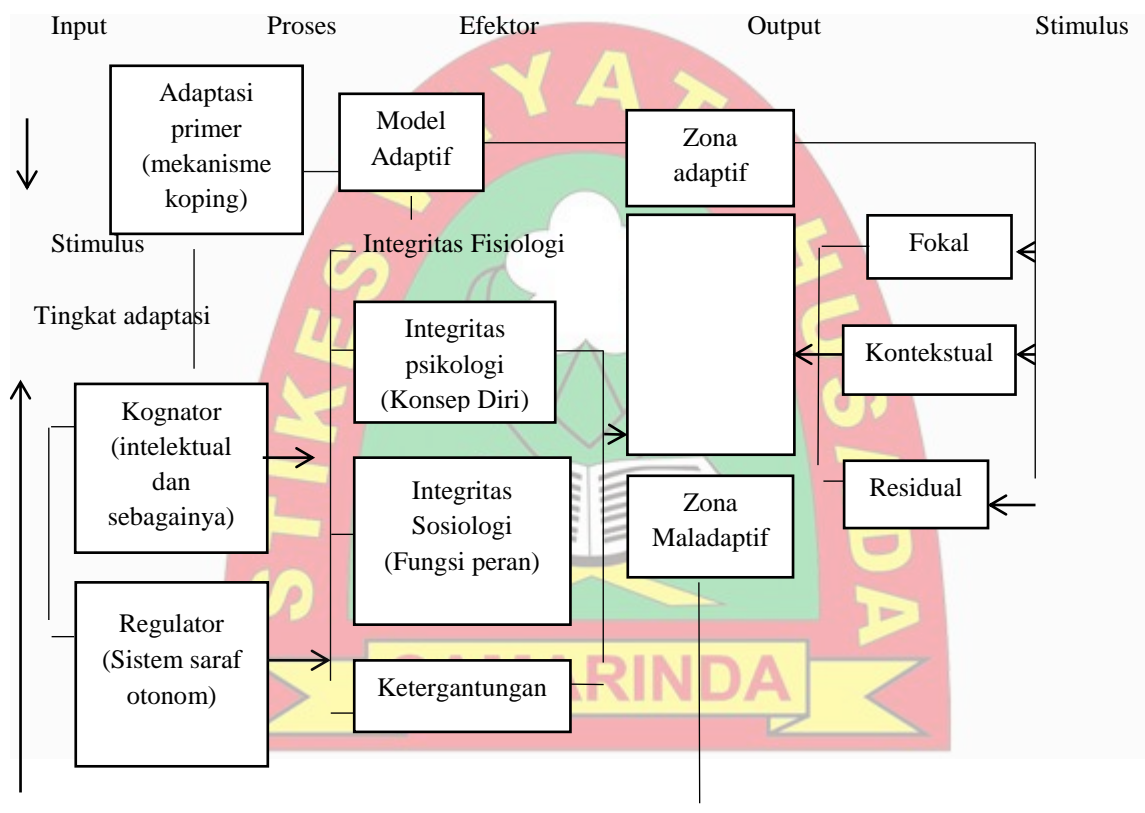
Input Proses Efektor Output Stimulus

Adaptasi primer (mekanisme koping)

Model Adaptif

Zona adaptif

Stimulus

Integritas Fisiologi

Fokal

Tingkat adaptasi

Integritas psikologi (Konsep Diri)

Kontekstual

Kognator (intelektual dan sebagainya)

Integritas Sosiologi (Fungsi peran)

Zona Maladaptif

Residual

Regulator (Sistem saraf otonom)

Ketergantungan

STIKES MUHAMMADIYAH SAMARINDA